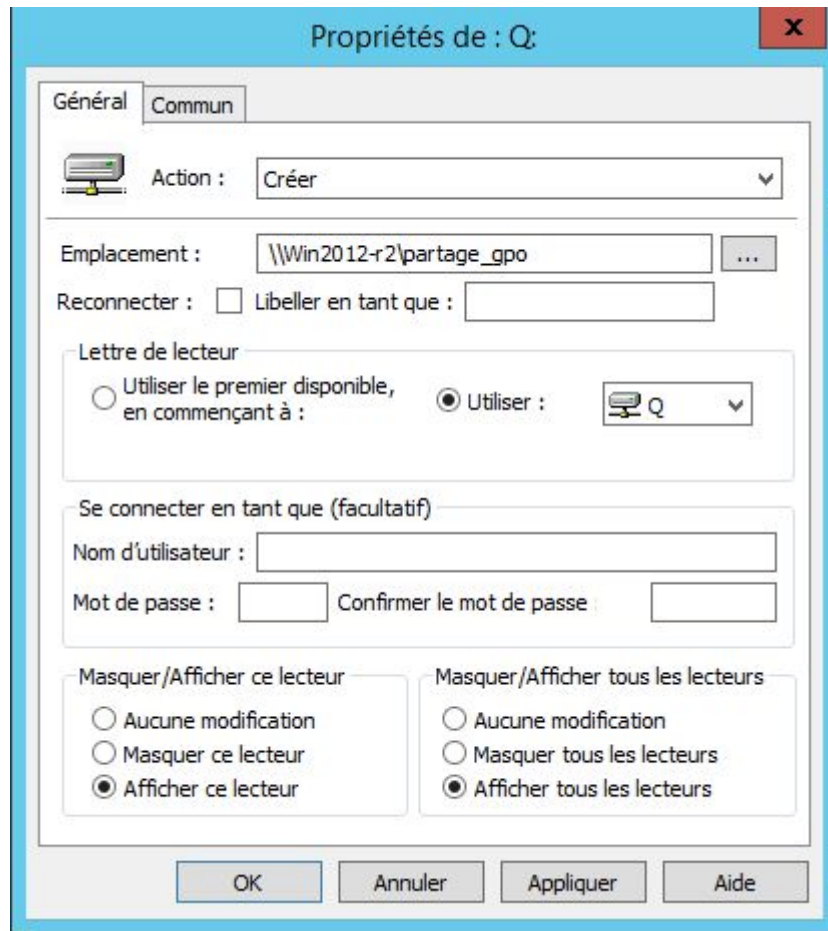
Propriétés de : Q:

x

Général Commun

Action : Créer

Emplacement : \\Win2012-r2\partage_gpo ...

Reconnecter : Libeller en tant que :

Lettre de lecteur

Utiliser le premier disponible, en commençant à :

Utiliser : Q

Se connecter en tant que (facultatif)

Nom d'utilisateur :

Mot de passe : Confirmer le mot de passe

Masquer/Afficher ce lecteur

Aucune modification

Masquer ce lecteur

Afficher ce lecteur

Masquer/Afficher tous les lecteurs

Aucune modification

Masquer tous les lecteurs

Afficher tous les lecteurs

OK Annuler Appliquer Aide